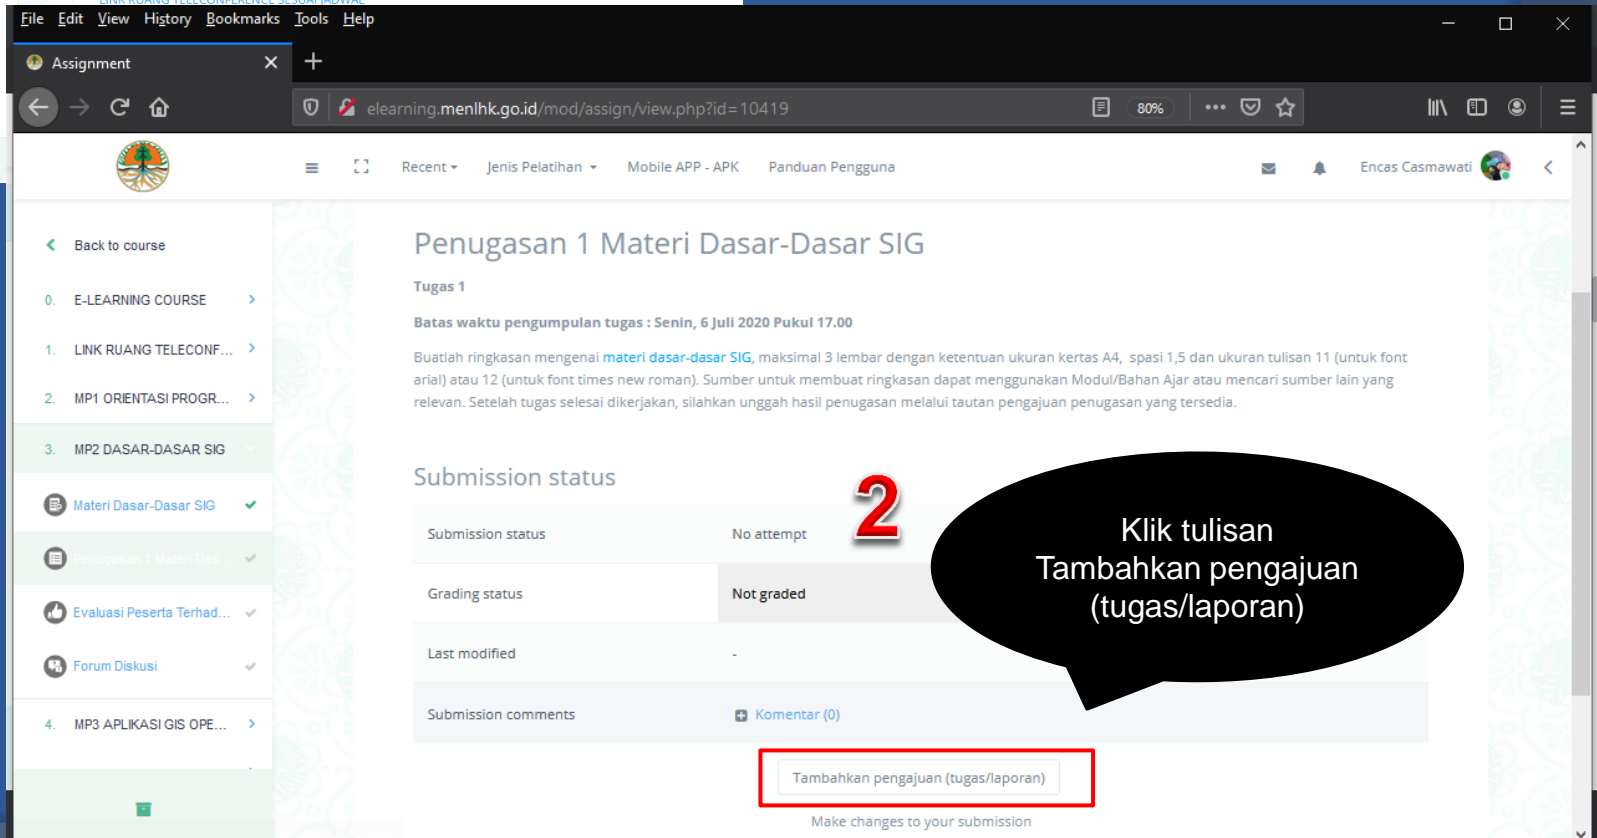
File Edit View History Bookmarks Tools Help

Assignment

elearning.menlhk.go.id/mod/assign/view.php?id=10419

80%

Recent ▾ Jenis Pelatihan ▾ Mobile APP - APK Panduan Pengguna

Encas Casmawati

Back to course

0. E-LEARNING COURSE

1. LINK RUANG TELECONF...

2. MP1 ORIENTASI PROGR...

3. MP2 DASAR-DASAR SIG

Materi Dasar-Dasar SIG

Penugasan 1 Materi Das...

Evaluasi Peserta Terhad...

Forum Diskusi

4. MP3 APLIKASI GIS OPE...

Penugasan 1 Materi Dasar-Dasar SIG

Tugas 1

Batas waktu pengumpulan tugas : Senin, 6 Juli 2020 Pukul 17.00

Buatlah ringkasan mengenai materi dasar-dasar SIG, maksimal 3 lembar dengan ketentuan ukuran kertas A4, spasi 1,5 dan ukuran tulisan 11 (untuk font arial) atau 12 (untuk font times new roman). Sumber untuk membuat ringkasan dapat menggunakan Modul/Bahan Ajar atau mencari sumber lain yang relevan. Setelah tugas selesai dikerjakan, silahkan unggah hasil penugasan melalui tautan pengajuan penugasan yang tersedia.

Submission status

2

Klik tulisan Tambahkan pengajuan (tugas/laporan)

| Submission status | No attempt |
|---|---|
| Grading status | Not graded |
| Last modified | - |
| Submission comments | Komentar (0) |

Tambahkan pengajuan (tugas/laporan)

Make changes to your submission